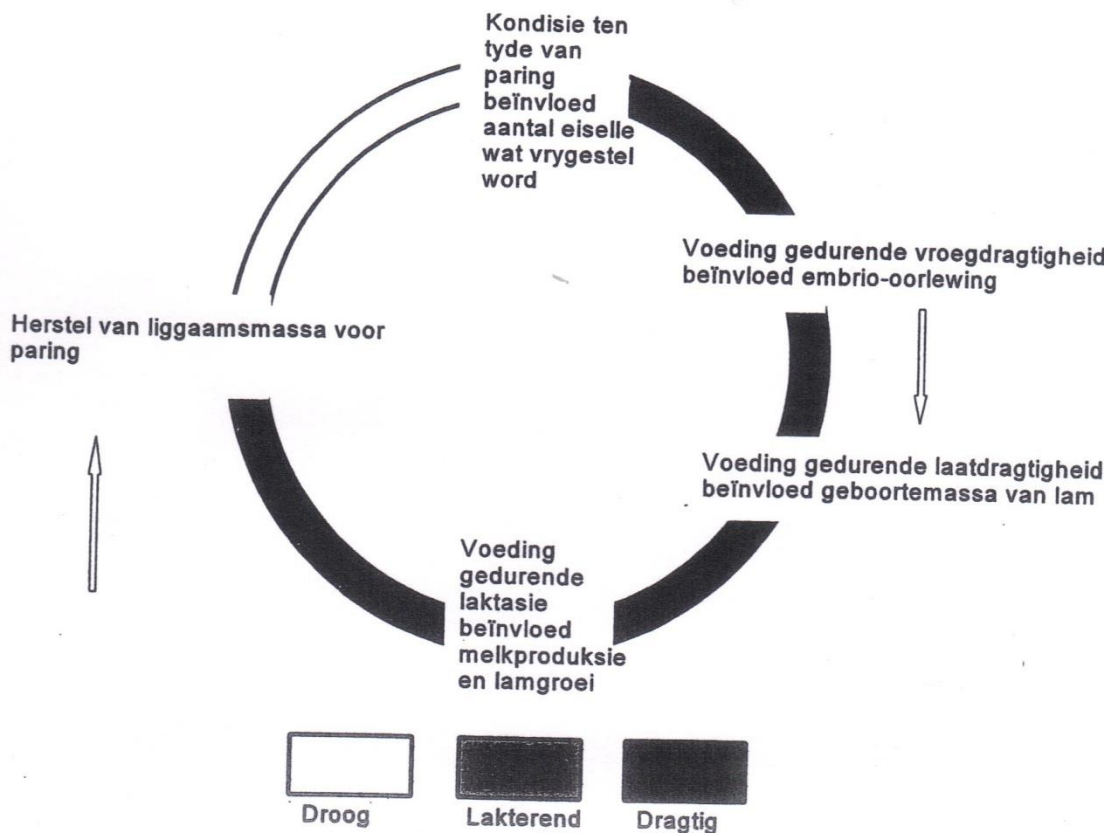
Kondisie ten tyde van paring beïnvloed aantal eiselle wat vrygestel word

Voeding gedurende vroegdragtigheid beïnvloed embrio-oorlewing

Herstel van liggaamsmassa voor paring

Voeding gedurende laatdragtigheid beïnvloed geboortemassa van lam

Voeding gedurende laktasie beïnvloed melkproduksie en lamgroei

Droog

Lakterend

Dragtig